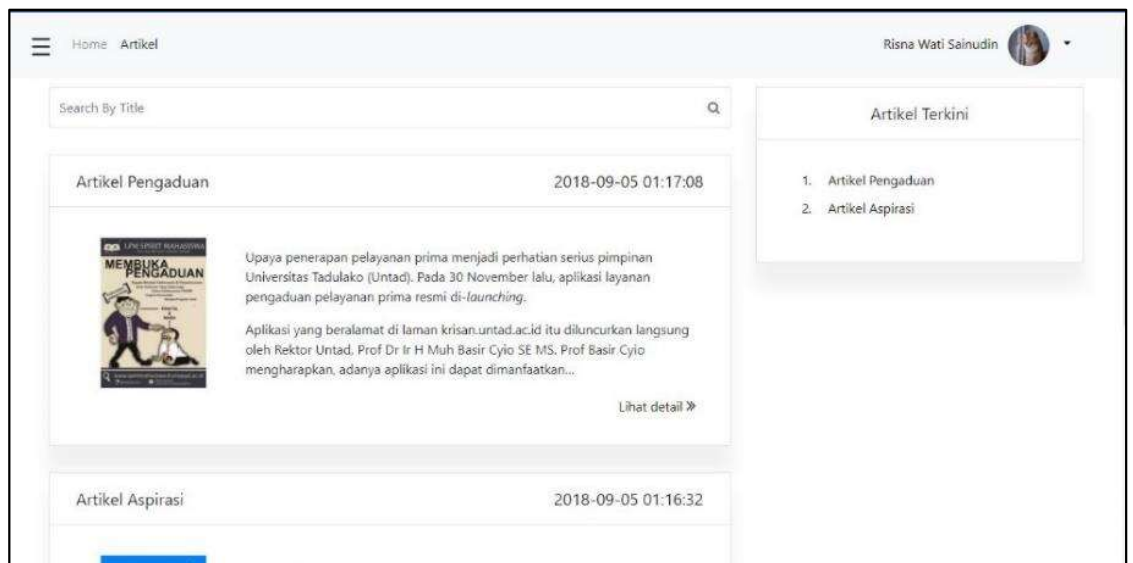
Home Artikel

Risna Wati Sainudin

Search By Title

Artikel Terkini

1. Artikel Pengaduan
2. Artikel Aspirasi

Artikel Pengaduan

2018-09-05 01:17:08

UPK SPIRIT MAHASISWA
MEMBUKA PENGADUAN

Upaya penerapan pelayanan prima menjadi perhatian serius pimpinan Universitas Tadulako (Untad). Pada 30 November lalu, aplikasi layanan pengaduan pelayanan prima resmi di-launching.

Aplikasi yang beralamat di laman krisan.untad.ac.id itu diluncurkan langsung oleh Rektor Untad, Prof Dr Ir H Muh Basir Cyio SE MS. Prof Basir Cyio mengharapkan, adanya aplikasi ini dapat dimanfaatkan...

Lihat detail »

Artikel Aspirasi

2018-09-05 01:16:32